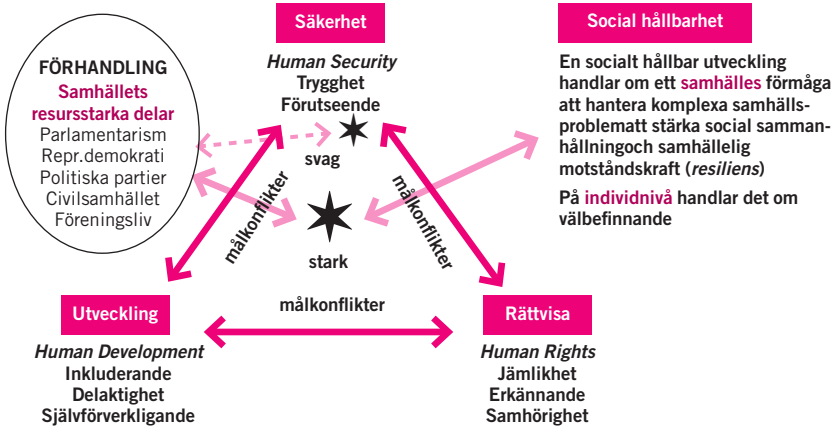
Säkerhet

Human Security
Trygghet
Förutseende

Social hållbarhet

En socialt hållbar utveckling handlar om ett samhälles förmåga att hantera komplexa samhällsproblematt stärka social sammanhållningoch samhällelig motståndskraft (resiliens)

På individnivå handlar det om välbefinnande

FÖRHANDLING
Samhällets resursstarka delar
Parlamentarism
Repr.demokrati
Politiska partier
Civilsamhället
Föreningsliv

svag

stark

målkonflikter

målkonflikter

målkonflikter

Utveckling

Human Development
Inkluderande
Delaktighet
Självförverkligande

Rättvisa

Human Rights
Jämlikhet
Erkännande
Samhörighet